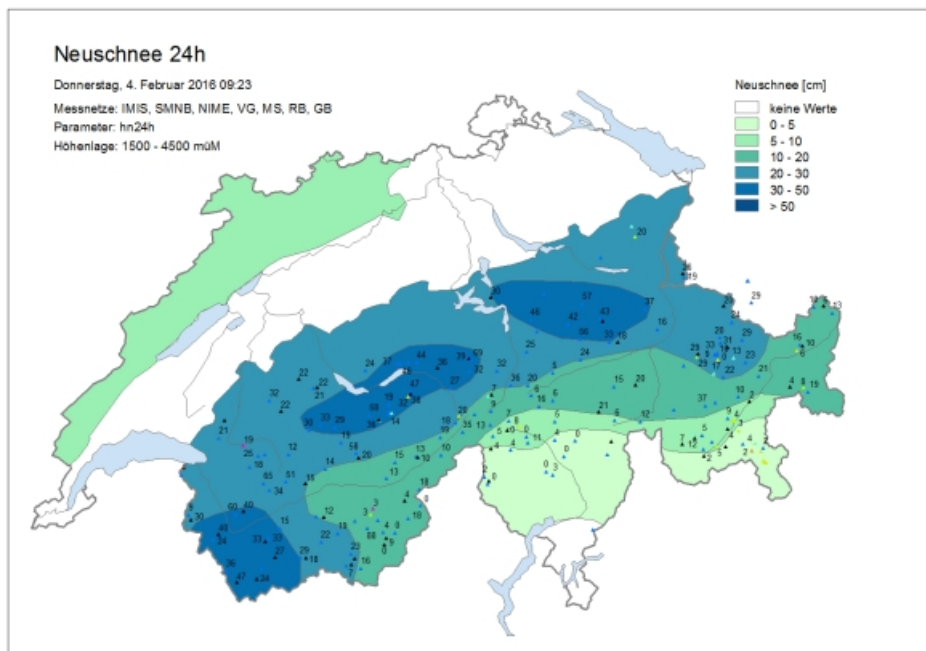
Neuschnee 24h

Donnerstag, 4. Februar 2016 09:23

Messnetze: IMIS, SMNB, NIME, VG, MS, RB, GB
Parameter: hn24h
Höhenlage: 1500 - 4500 müM

Neuschnee [cm]
keine Werte
0 - 5
5 - 10
10 - 20
20 - 30
30 - 50
> 50

20 19 29 18 13 30 57 37 46 42 43 16 56 35 18 28 24 16 10 29 25 33 31 23 13 22 21 24 32 39 59 44 36 22 37 27 21 33 47 32 22 58 29 33 19 30 29 38 14 15 24 21 6 10 8 19 28 37 12 21 19 12 58 15 13 35 13 5 0 7 5 4 2 25 18 65 51 14 20 10 3 0 0 0 34 0 8 0 3 60 49 15 12 30 30 22 33 37 27 29 10 16 26 47 24 18 16 0